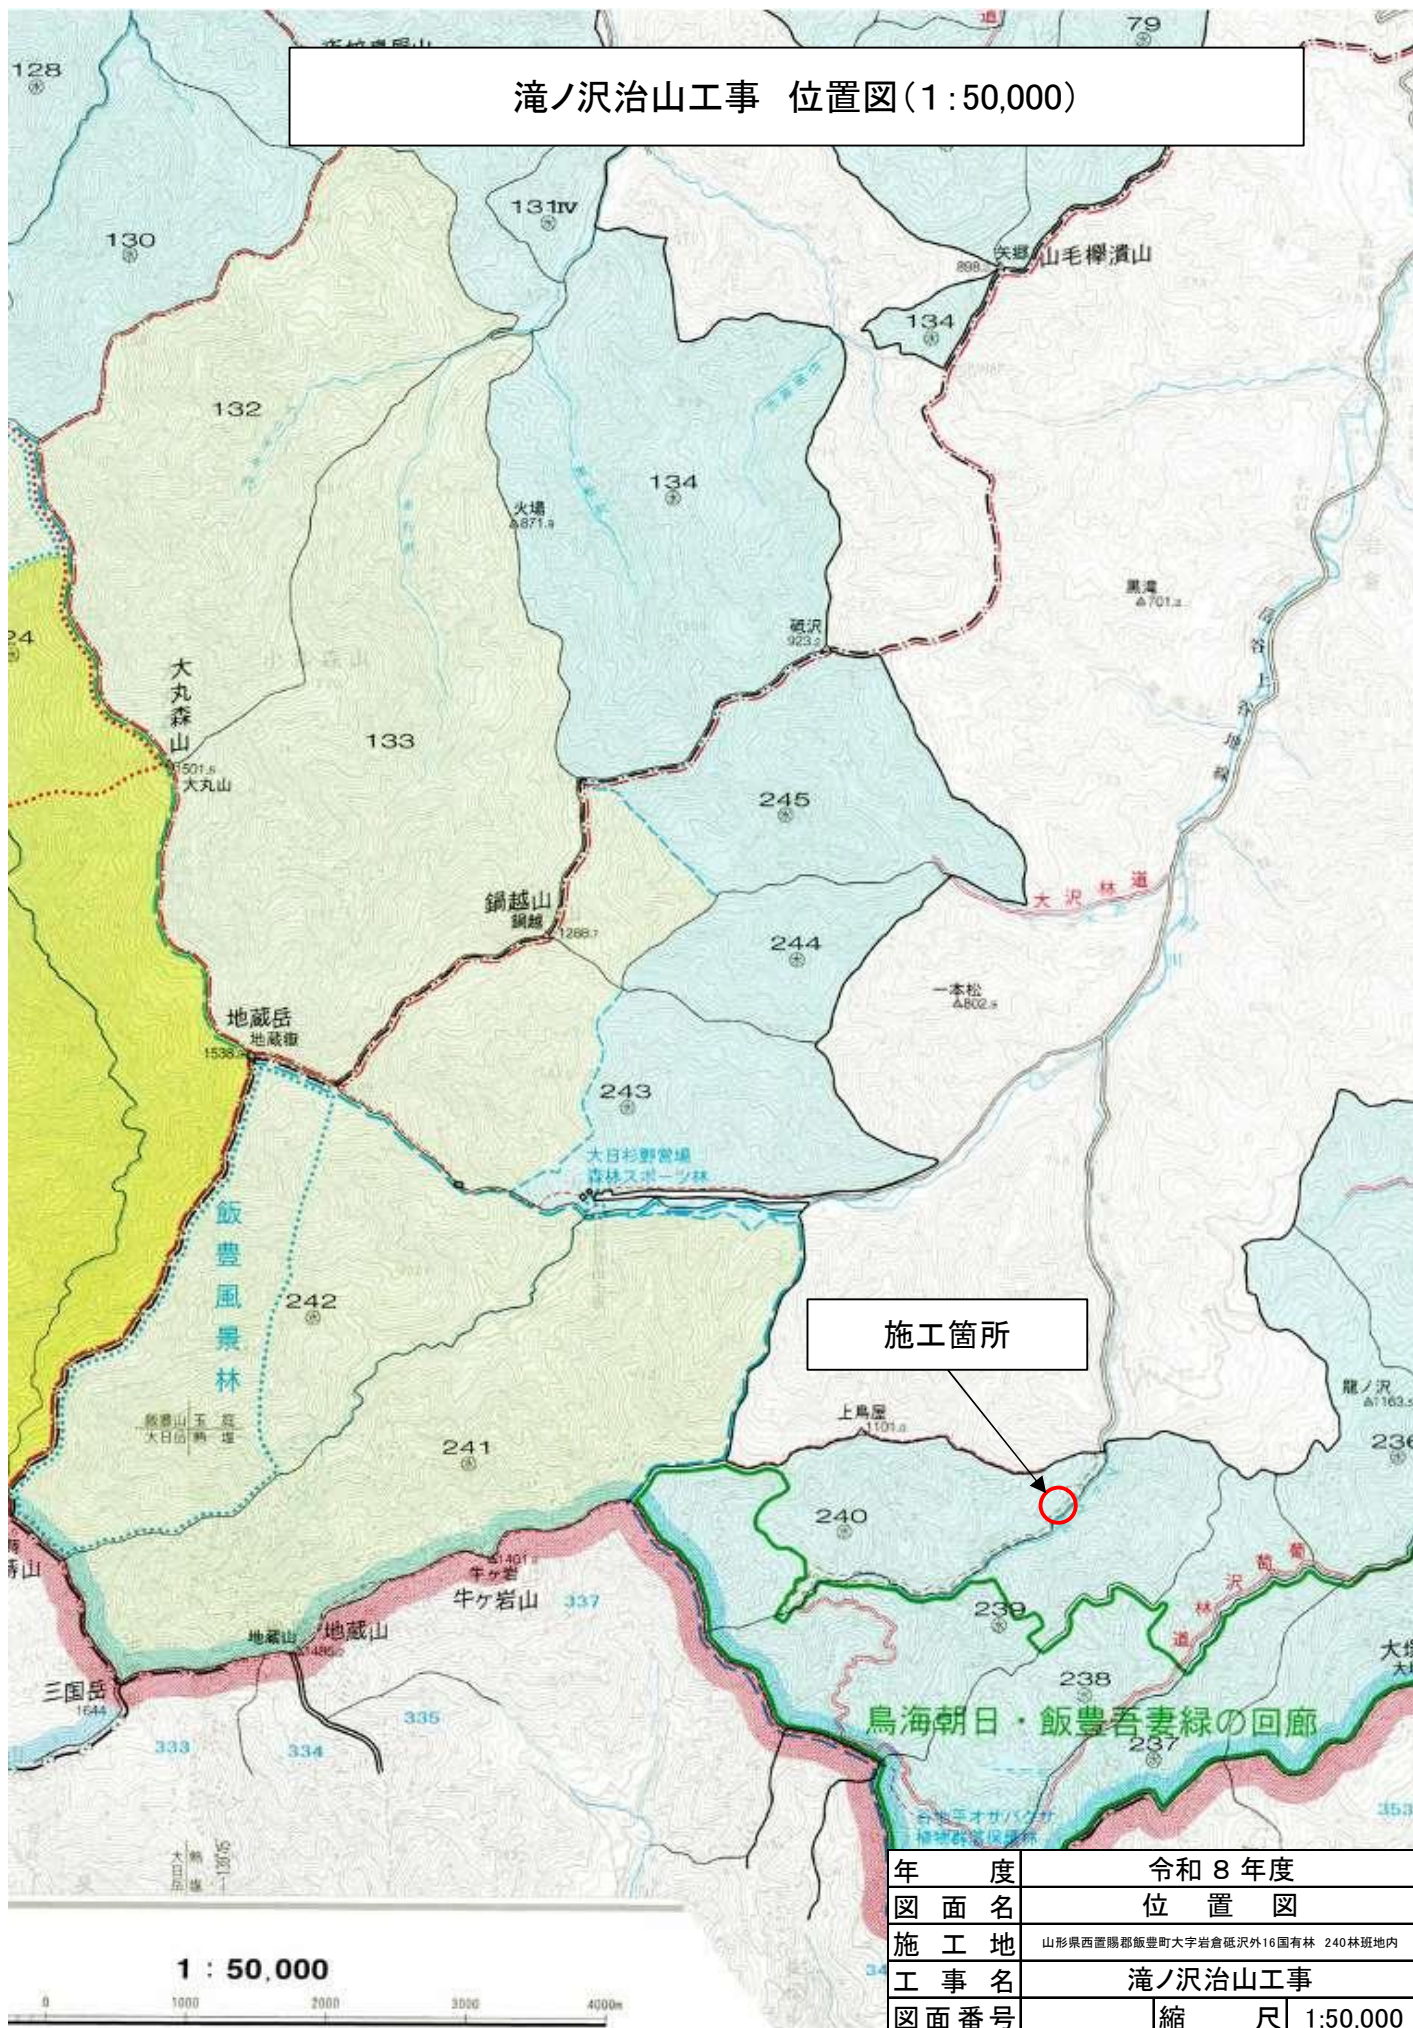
滝ノ沢治山工事　位置図（1:50,000）

128
130
131IV
79
134
898
矢越
山毛欅潰山
134
132
火場
871.9
134
砥沢
923.2
黒滝
701.2
24
大丸森山
501.6
大丸山
133
245
大沢林道
鍋越山
鍋越
1288.7
244
一本松
802.9
地蔵岳
地蔵嶽
1538.2
243
大日杉野営場
森林スポーツ林
飯豊風景林
242
施工箇所
上鳥屋
1101.0
龍ノ沢
1163.5
241
236
240
牛ヶ岩
1401.0
牛ヶ岩山
337
239
238
地蔵山
地蔵山
1485.2
三国岳
1644
335
333
334
鳥海朝日・飯豊吾妻緑の回廊
237
353

1 : 50,000
0
1000
2000
3000
4000m

| 年　度 | 令和 8 年度 | | |
|---|---|---|---|
| 図面名 | 位　置　図 | | |
| 施工地 | 山形県西置賜郡飯豊町大字岩倉砥沢外16国有林　240林班地内 | | |
| 工事名 | 滝ノ沢治山工事 | | |
| 図面番号 | | 縮　尺 | 1:50,000 |